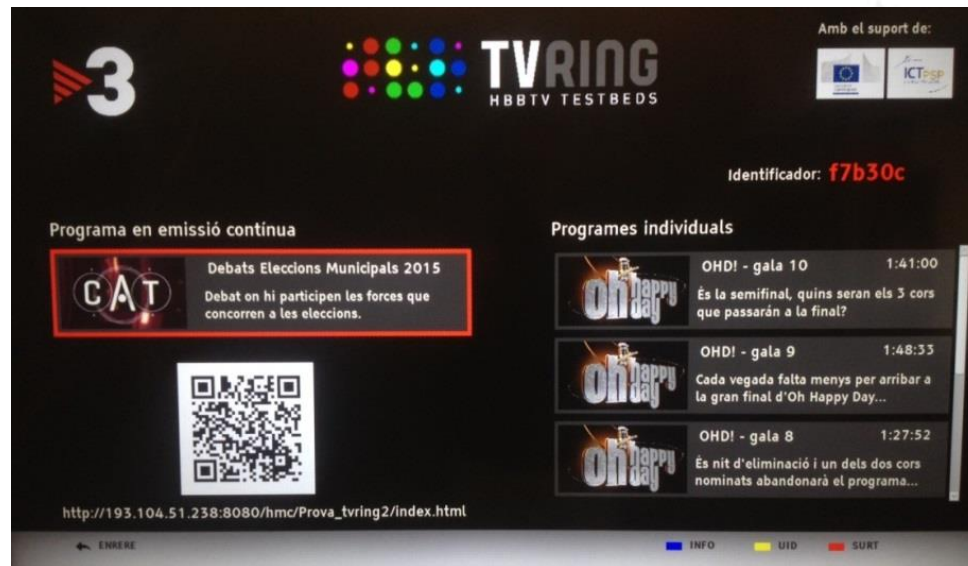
3

TVRING
HBBTV TESTBEDS

Amb el suport de:

ICT PSP

Identificador: f7b30c

Programa en emissió contínua

CAT

Debats Eleccions Municipals 2015
Debat on hi participen les forces que concorren a les eleccions.

http://193.104.51.238:8080/hmc/Prova_tvring2/index.html

Programes individuals

Oh happy day
OHD! - gala 10 1:41:00
És la semifinal, quins seran els 3 cors que passarán a la final?

Oh happy day
OHD! - gala 9 1:48:33
Cada vegada falta menys per arribar a la gran final d'Oh Happy Day...

Oh happy day
OHD! - gala 8 1:27:52
És nit d'eliminació i un dels dos cors nominats abandonarà el programa...

ENRERE

INFO UID SURT